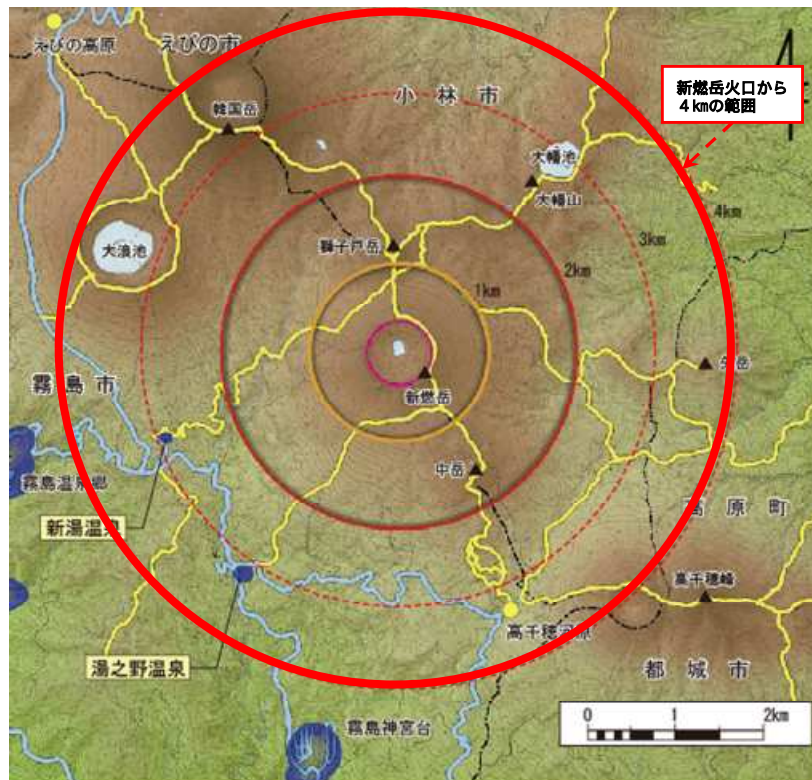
えびの高原
えびの市
小林市
新燃岳火口から
4㎞の範囲
韓国岳
大幡池
大幡山
4km
大浪池
獅子戸岳
3km
2km
1km
新燃岳
矢岳
霧島市
霧島温泉郷
中岳
新湯温泉
高原町
高千穂峰
高千穂河原
湯之野温泉
都城市
0
1
2km
霧島神宮台